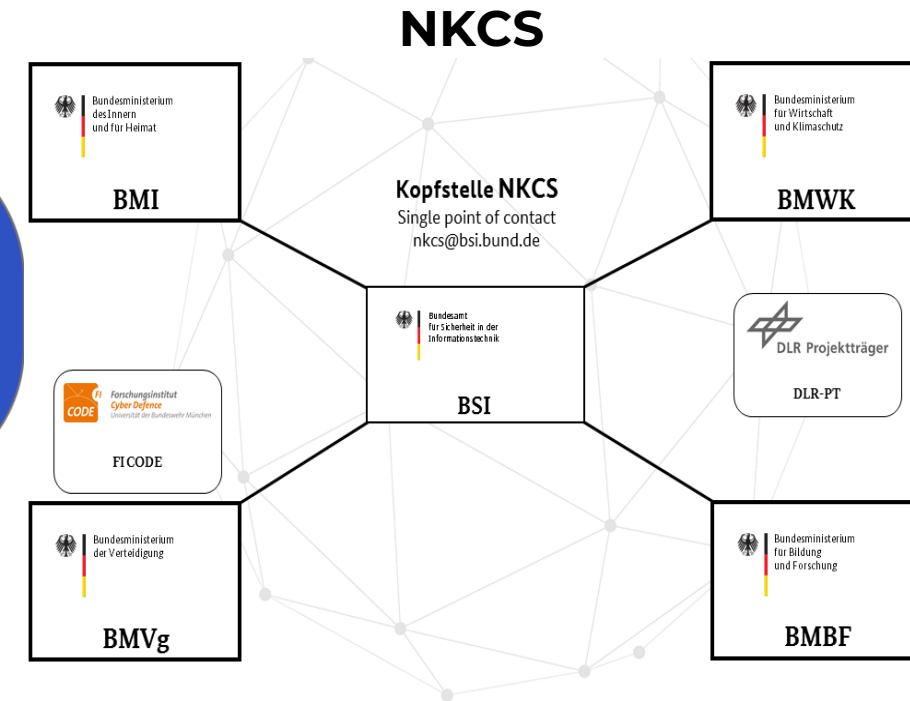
NKCS

Bundesministerium des Innern und für Heimat

BMI

Bundesministerium für Wirtschaft und Klimaschutz

BMWK

Kopfstelle NKCS
Single point of contact
nkcs@bsi.bund.de

Bundesamt für Sicherheit in der Informationstechnik

BSI

DLR Projektträger

DLR-PT

FI CODE Forschungsinstitut Cyber Defence Universität der Bundeswehr München

FI CODE

Bundesministerium der Verteidigung

BMVg

Bundesministerium für Bildung und Forschung

BMBF